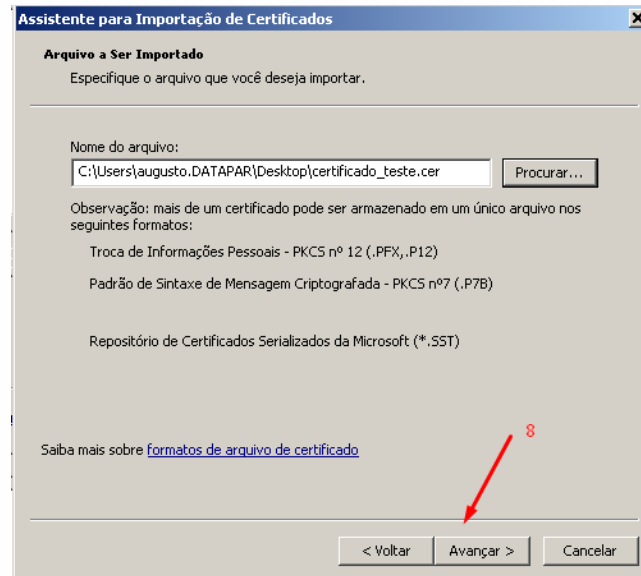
Assistente para Importação de Certificados

Arquivo a Ser Importado

Especifique o arquivo que você deseja importar.

Nome do arquivo:

C:\Users\augusto.DATAPAR\Desktop\certificado_teste.cer

Procurar...

Observação: mais de um certificado pode ser armazenado em um único arquivo nos seguintes formatos:

Troca de Informações Pessoais - PKCS nº 12 (.PFX,.P12)

Padrão de Sintaxe de Mensagem Criptografada - PKCS nº7 (.P7B)

Repositório de Certificados Serializados da Microsoft (*.SST)

Saiba mais sobre formatos de arquivo de certificado

8

< Voltar

Avançar >

Cancelar